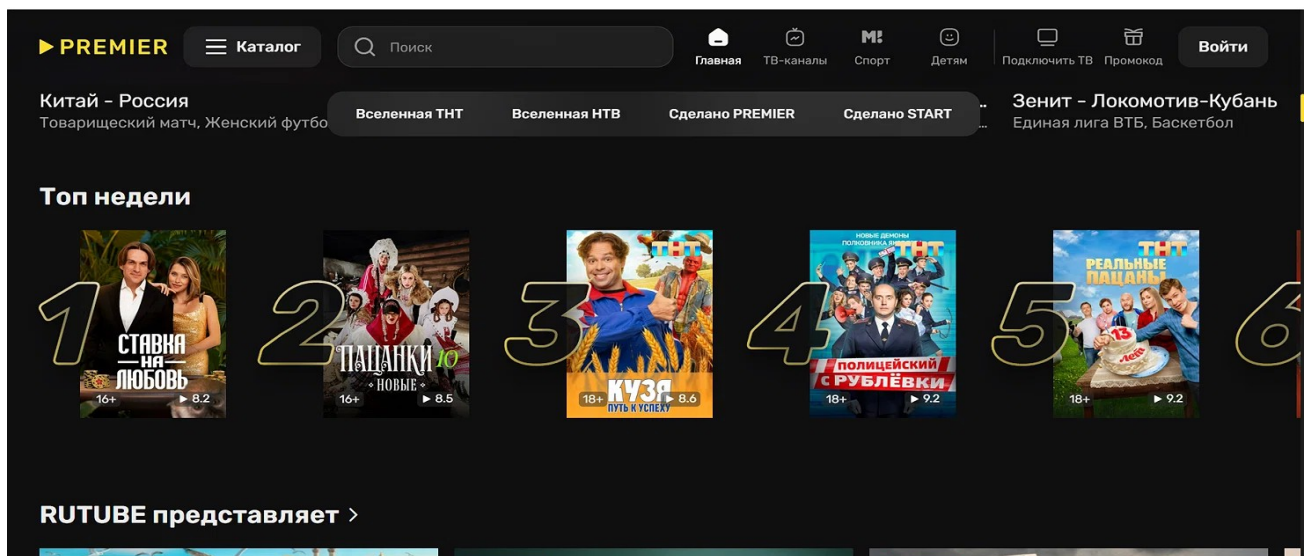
PREMIER Каталог Поиск Главная ТВ-каналы Спорт Детям Подключить ТВ Промокод Войти

Китай - Россия
Товарищеский матч, Женский футбо

Вселенная ТНТ Вселенная НТВ Сделано PREMIER Сделано START

Зенит - Локомотив-Кубань
Единая лига ВТБ, Баскетбол

Топ недели

1 СТАВКА НА ЛЮБОВЬ 16+ ▶ 8.2

2 ПАЦАНКИ 10 НОВЫЕ 16+ ▶ 8.5

3 ТНТ КУЗЯ ПУТЬ К УСПЕХУ 18+ ▶ 8.6

4 НОВЫЕ ДЕМОНЫ ПОЛКОВНИКА ЯКОВЛЕВА ТНТ ПОЛИЦЕЙСКИЙ С РУБЛЁВКИ 18+ ▶ 9.2

5 ТНТ РЕАЛЬНЫЕ ПАЦАНЫ 13 ЛЕТ 18+ ▶ 9.2

6

RUTUBE представляет ›